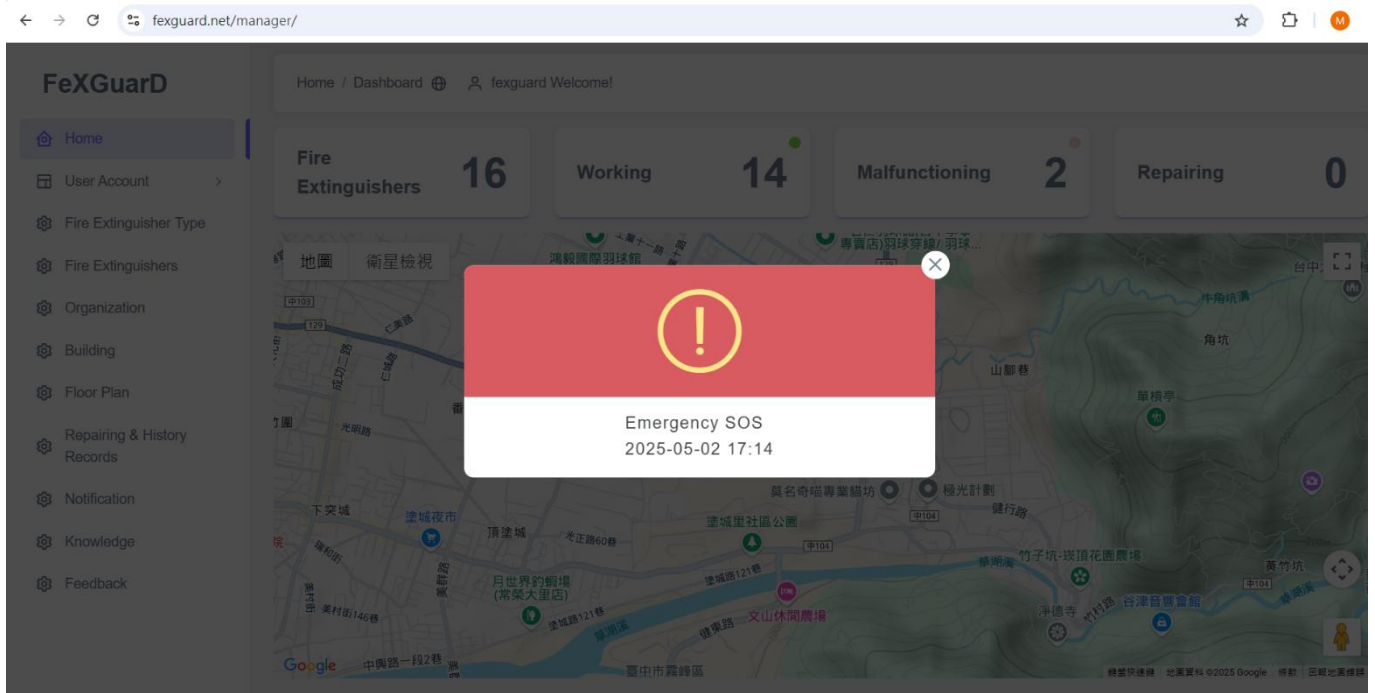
fexguard.net/manager/

FeXGuarD

Home
User Account
Fire Extinguisher Type
Fire Extinguishers
Organization
Building
Floor Plan
Repairing & History Records
Notification
Knowledge
Feedback

Home / Dashboard fexguard Welcome!

Fire Extinguishers 16
Working 14
Malfunctioning 2
Repairing 0

地圖 衛星檢視

Emergency SOS
2025-05-02 17:14

鴻翔國際羽球館
山腳巷
角坑
華楠亭
牛角坑溝
莫名奇喵手作工坊
極光計劃
健行路
下突城
塗城夜市
頂塗城
光正路
塗城里社區公園
月世界釣蝦場 (常榮大里店)
塗城路
竹子坑-琰頂花園農場
黃竹坑
文山休閒農場
淨德寺
台津音響會館
草湖溪
健康路
臺中市霧峰區
中興路一段
光明路
Google
鍵盤快速鍵 地圖資料 ©2025 Google 條款 回報地圖錯誤